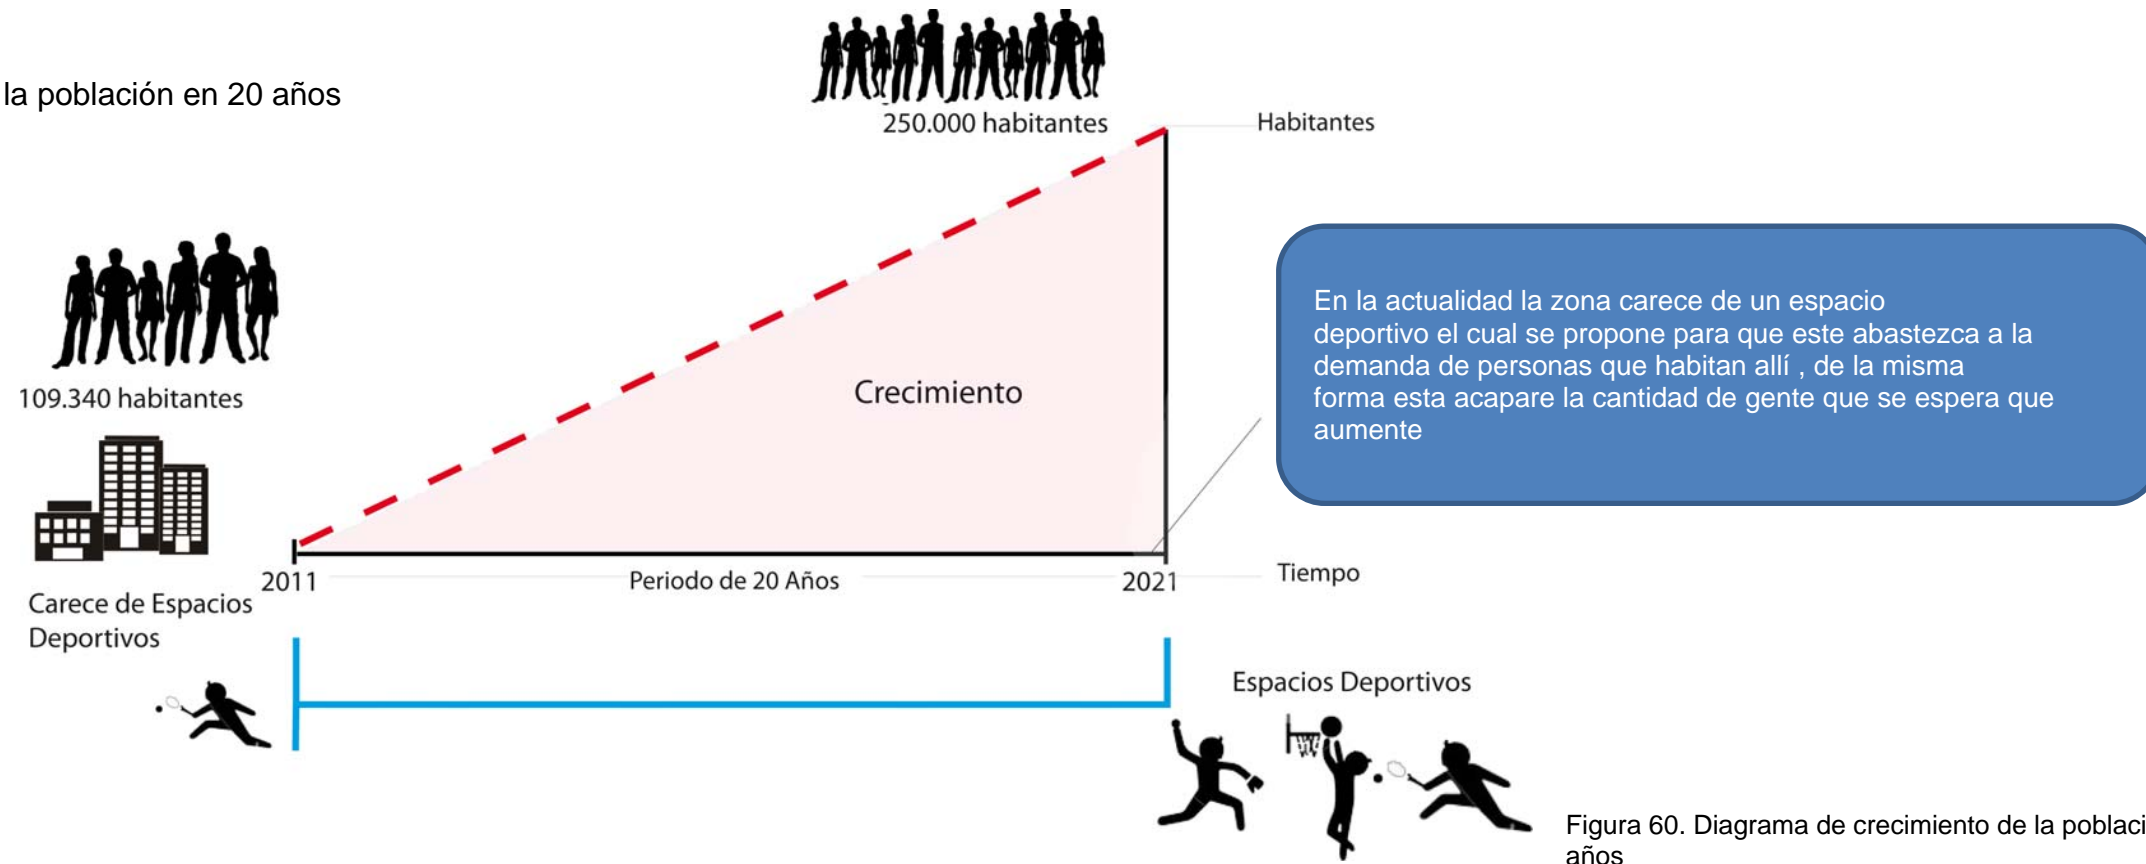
la población en 20 años

250.000 habitantes

Habitantes

109.340 habitantes

Crecimiento

En la actualidad la zona carece de un espacio deportivo el cual se propone para que este abastezca a la demanda de personas que habitan allí , de la misma forma esta acapare la cantidad de gente que se espera que aumente

Carece de Espacios Deportivos

2011

Periodo de 20 Años

2021

Tiempo

Espacios Deportivos

Figura 60. Diagrama de crecimiento de la poblaci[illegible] años